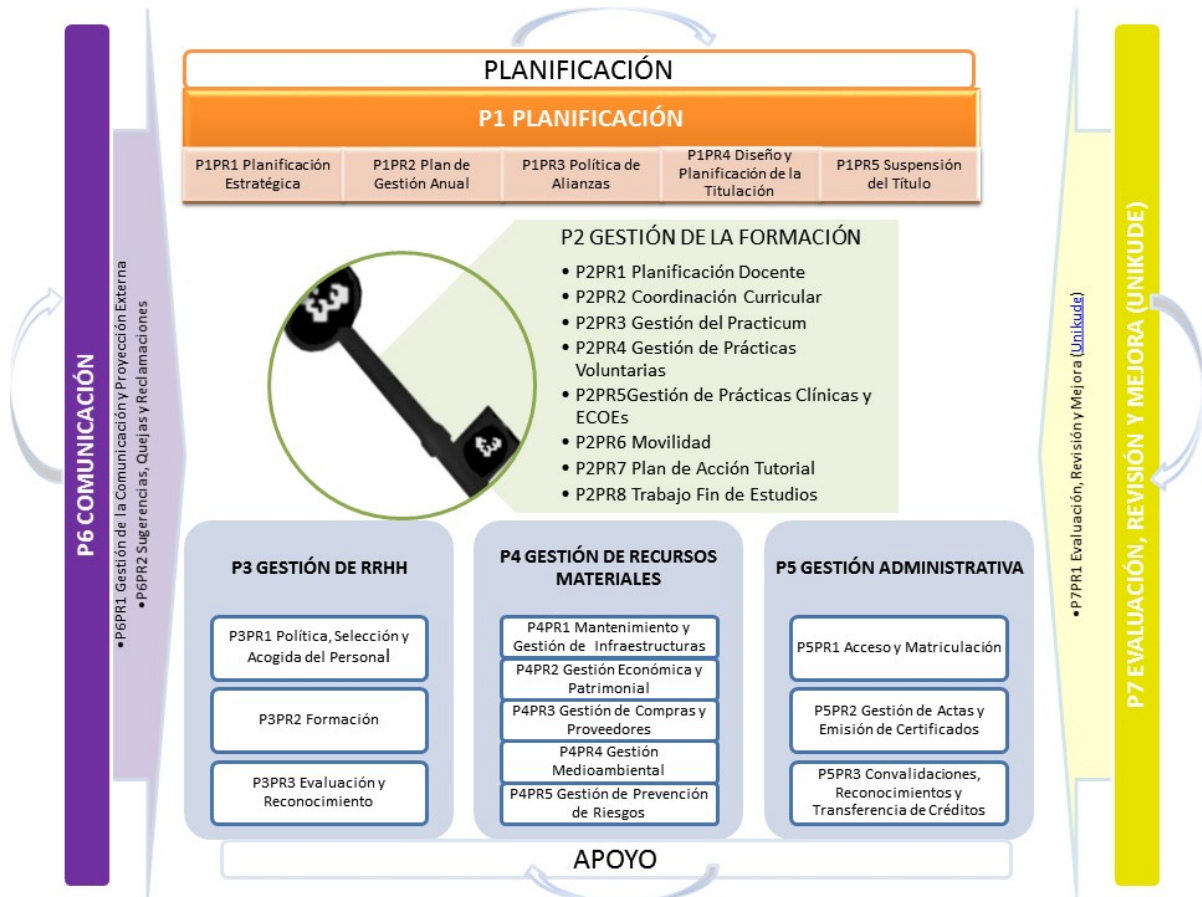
P6 COMUNICACIÓN

•P6PR1 Gestión de la Comunicación y Proyección Externa
•P6PR2 Sugerencias, Quejas y Reclamaciones

PLANIFICACIÓN

P1 PLANIFICACIÓN

| P1PR1 Planificación Estratégica | P1PR2 Plan de Gestión Anual | P1PR3 Política de Alianzas | P1PR4 Diseño y Planificación de la Titulación | P1PR5 Suspensión del Título |
|---|---|---|---|---|

P2 GESTIÓN DE LA FORMACIÓN
• P2PR1 Planificación Docente
• P2PR2 Coordinación Curricular
• P2PR3 Gestión del Practicum
• P2PR4 Gestión de Prácticas Voluntarias
• P2PR5Gestión de Prácticas Clínicas y ECOEs
• P2PR6 Movilidad
• P2PR7 Plan de Acción Tutorial
• P2PR8 Trabajo Fin de Estudios

P3 GESTIÓN DE RRHH
P3PR1 Política, Selección y Acogida del Personal
P3PR2 Formación
P3PR3 Evaluación y Reconocimiento

P4 GESTIÓN DE RECURSOS MATERIALES
P4PR1 Mantenimiento y Gestión de Infraestructuras
P4PR2 Gestión Económica y Patrimonial
P4PR3 Gestión de Compras y Proveedores
P4PR4 Gestión Medioambiental
P4PR5 Gestión de Prevención de Riesgos

P5 GESTIÓN ADMINISTRATIVA
P5PR1 Acceso y Matriculación
P5PR2 Gestión de Actas y Emisión de Certificados
P5PR3 Convalidaciones, Reconocimientos y Transferencia de Créditos

APOYO

•P7PR1 Evaluación, Revisión y Mejora (Unikude)

P7 EVALUACIÓN, REVISIÓN Y MEJORA (UNIKUDE)